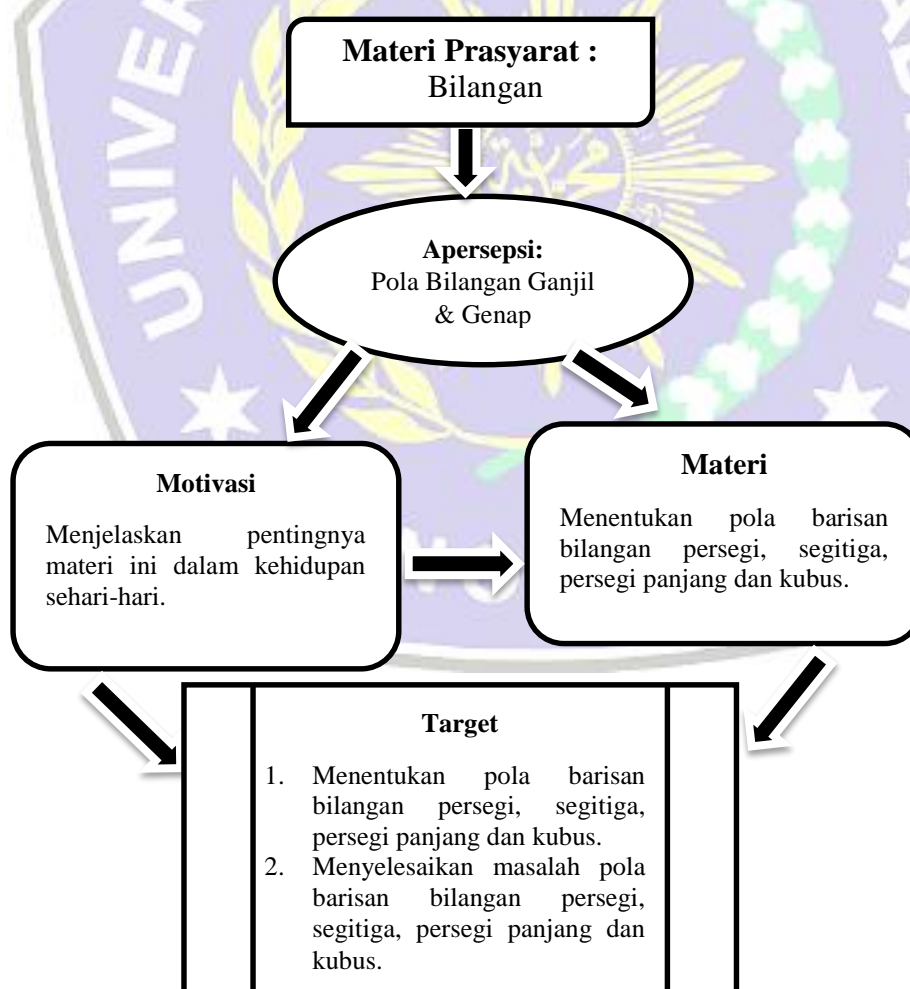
**Materi Prasyarat :**
Bilangan

**Apersepsi:**
Pola Bilangan Ganjil & Genap

**Motivasi**

Menjelaskan pentingnya materi ini dalam kehidupan sehari-hari.

**Materi**

Menentukan pola barisan bilangan persegi, segitiga, persegi panjang dan kubus.

**Target**

1. Menentukan pola barisan bilangan persegi, segitiga, persegi panjang dan kubus.
2. Menyelesaikan masalah pola barisan bilangan persegi, segitiga, persegi panjang dan kubus.